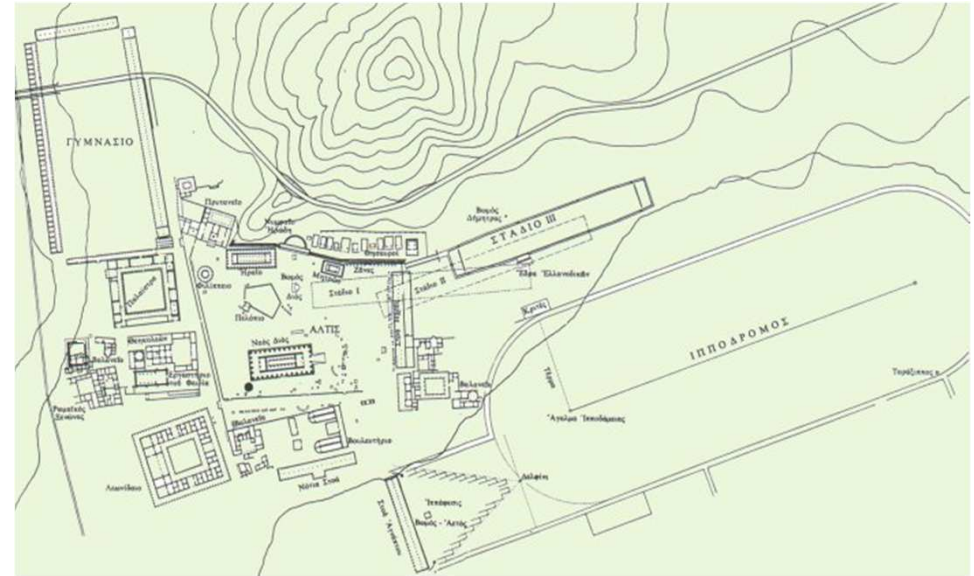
ΓΥΜΝΑΣΙΟ

Πρυτανείο

Νυμφαίο Ηρώδη

Θησαυροί

Βωμός Δήμητρος

ΣΤΑΔΙΟ ΙΙΙ

Ηραίο

Βωμός Διός

Ζάνες

Έδρα Ελλανοδικών

Φιλιππείο

Στάδιο Ι

Στάδιο ΙΙ

Παλαίστρα

Πελόπιο

ΑΛΤΙΣ

Κρυπτή

ΙΠΠΟΔΡΟΜΟΣ

Ναός Διός

Θεηκολεών

Βουλευτήριο

Εργαστήριο Φειδία

Ρωμαϊκές Ξενώνες

Άγαλμα Ιπποδάμειας

Ταράξιππος

Βουλευτήριο

Λεωνίδαιο

Νότια Στοά

Ιπποάφεσις

Στοά Αγνάπτου

Βωμός - Αετός

Δελφίνι